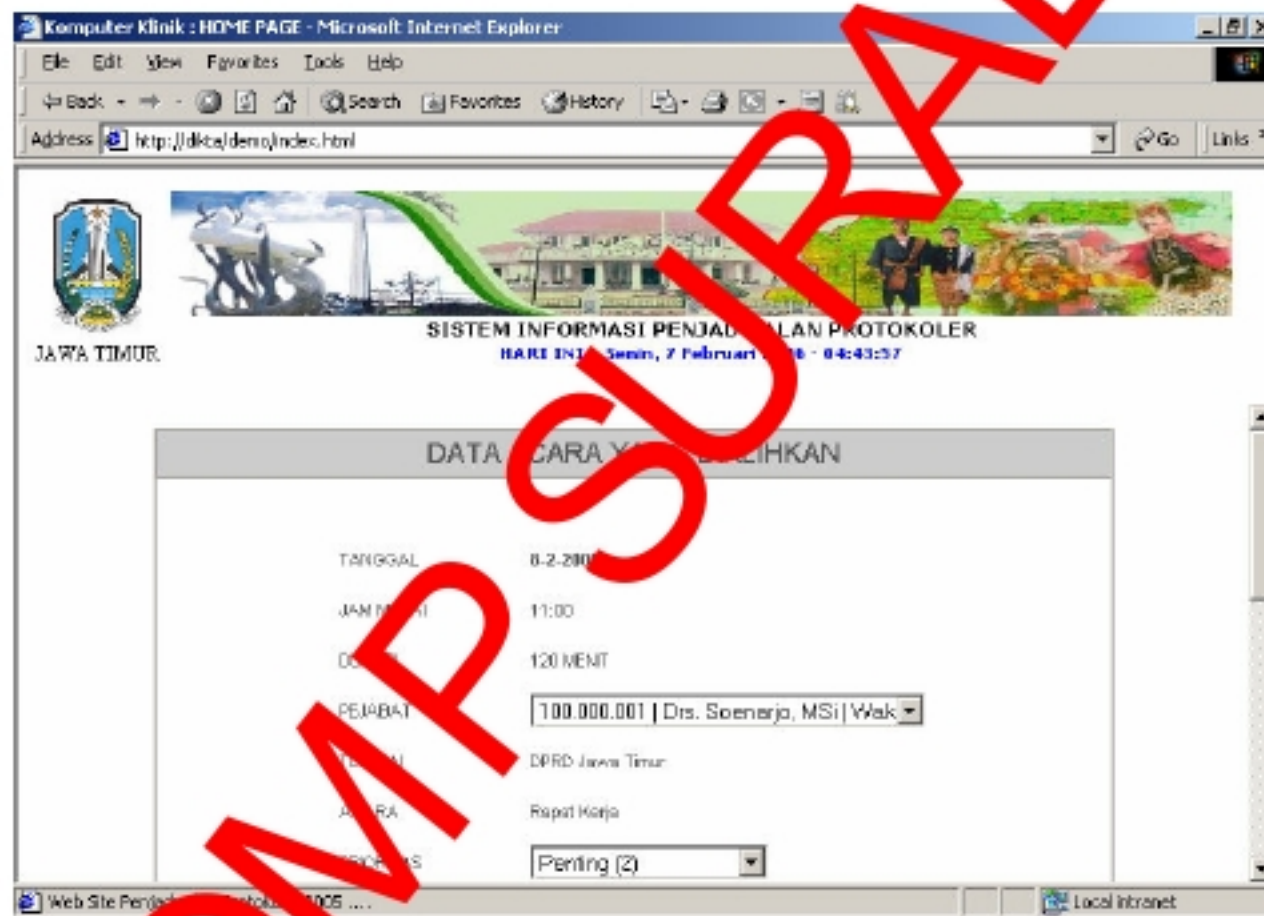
Komputer Klinik : HOME PAGE - Microsoft Internet Explorer

File Edit View Favorites Tools Help

Back Search Favorites History

Address http://dkta/demo/index.html

Go Links

JAWA TIMUR

SISTEM INFORMASI PENJAD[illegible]ALAN PROTOKOLER

HARI INI : Senin, 7 Februari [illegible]6 - 04:43:57

DATA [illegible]CARA YA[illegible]LIHKAN

TANGGAL 8-2-200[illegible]

JAM M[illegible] 11:00

D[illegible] 120 MENIT

PEJABAT 100.000.001 | Drs. Soenarjo, MSi | Wak

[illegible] DPRD Jawa Timur

A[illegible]ARA Rapat Kerja

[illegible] Penting (2)

STAMP SURA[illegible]

Web Site Penja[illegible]tok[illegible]005 ....

Local intranet